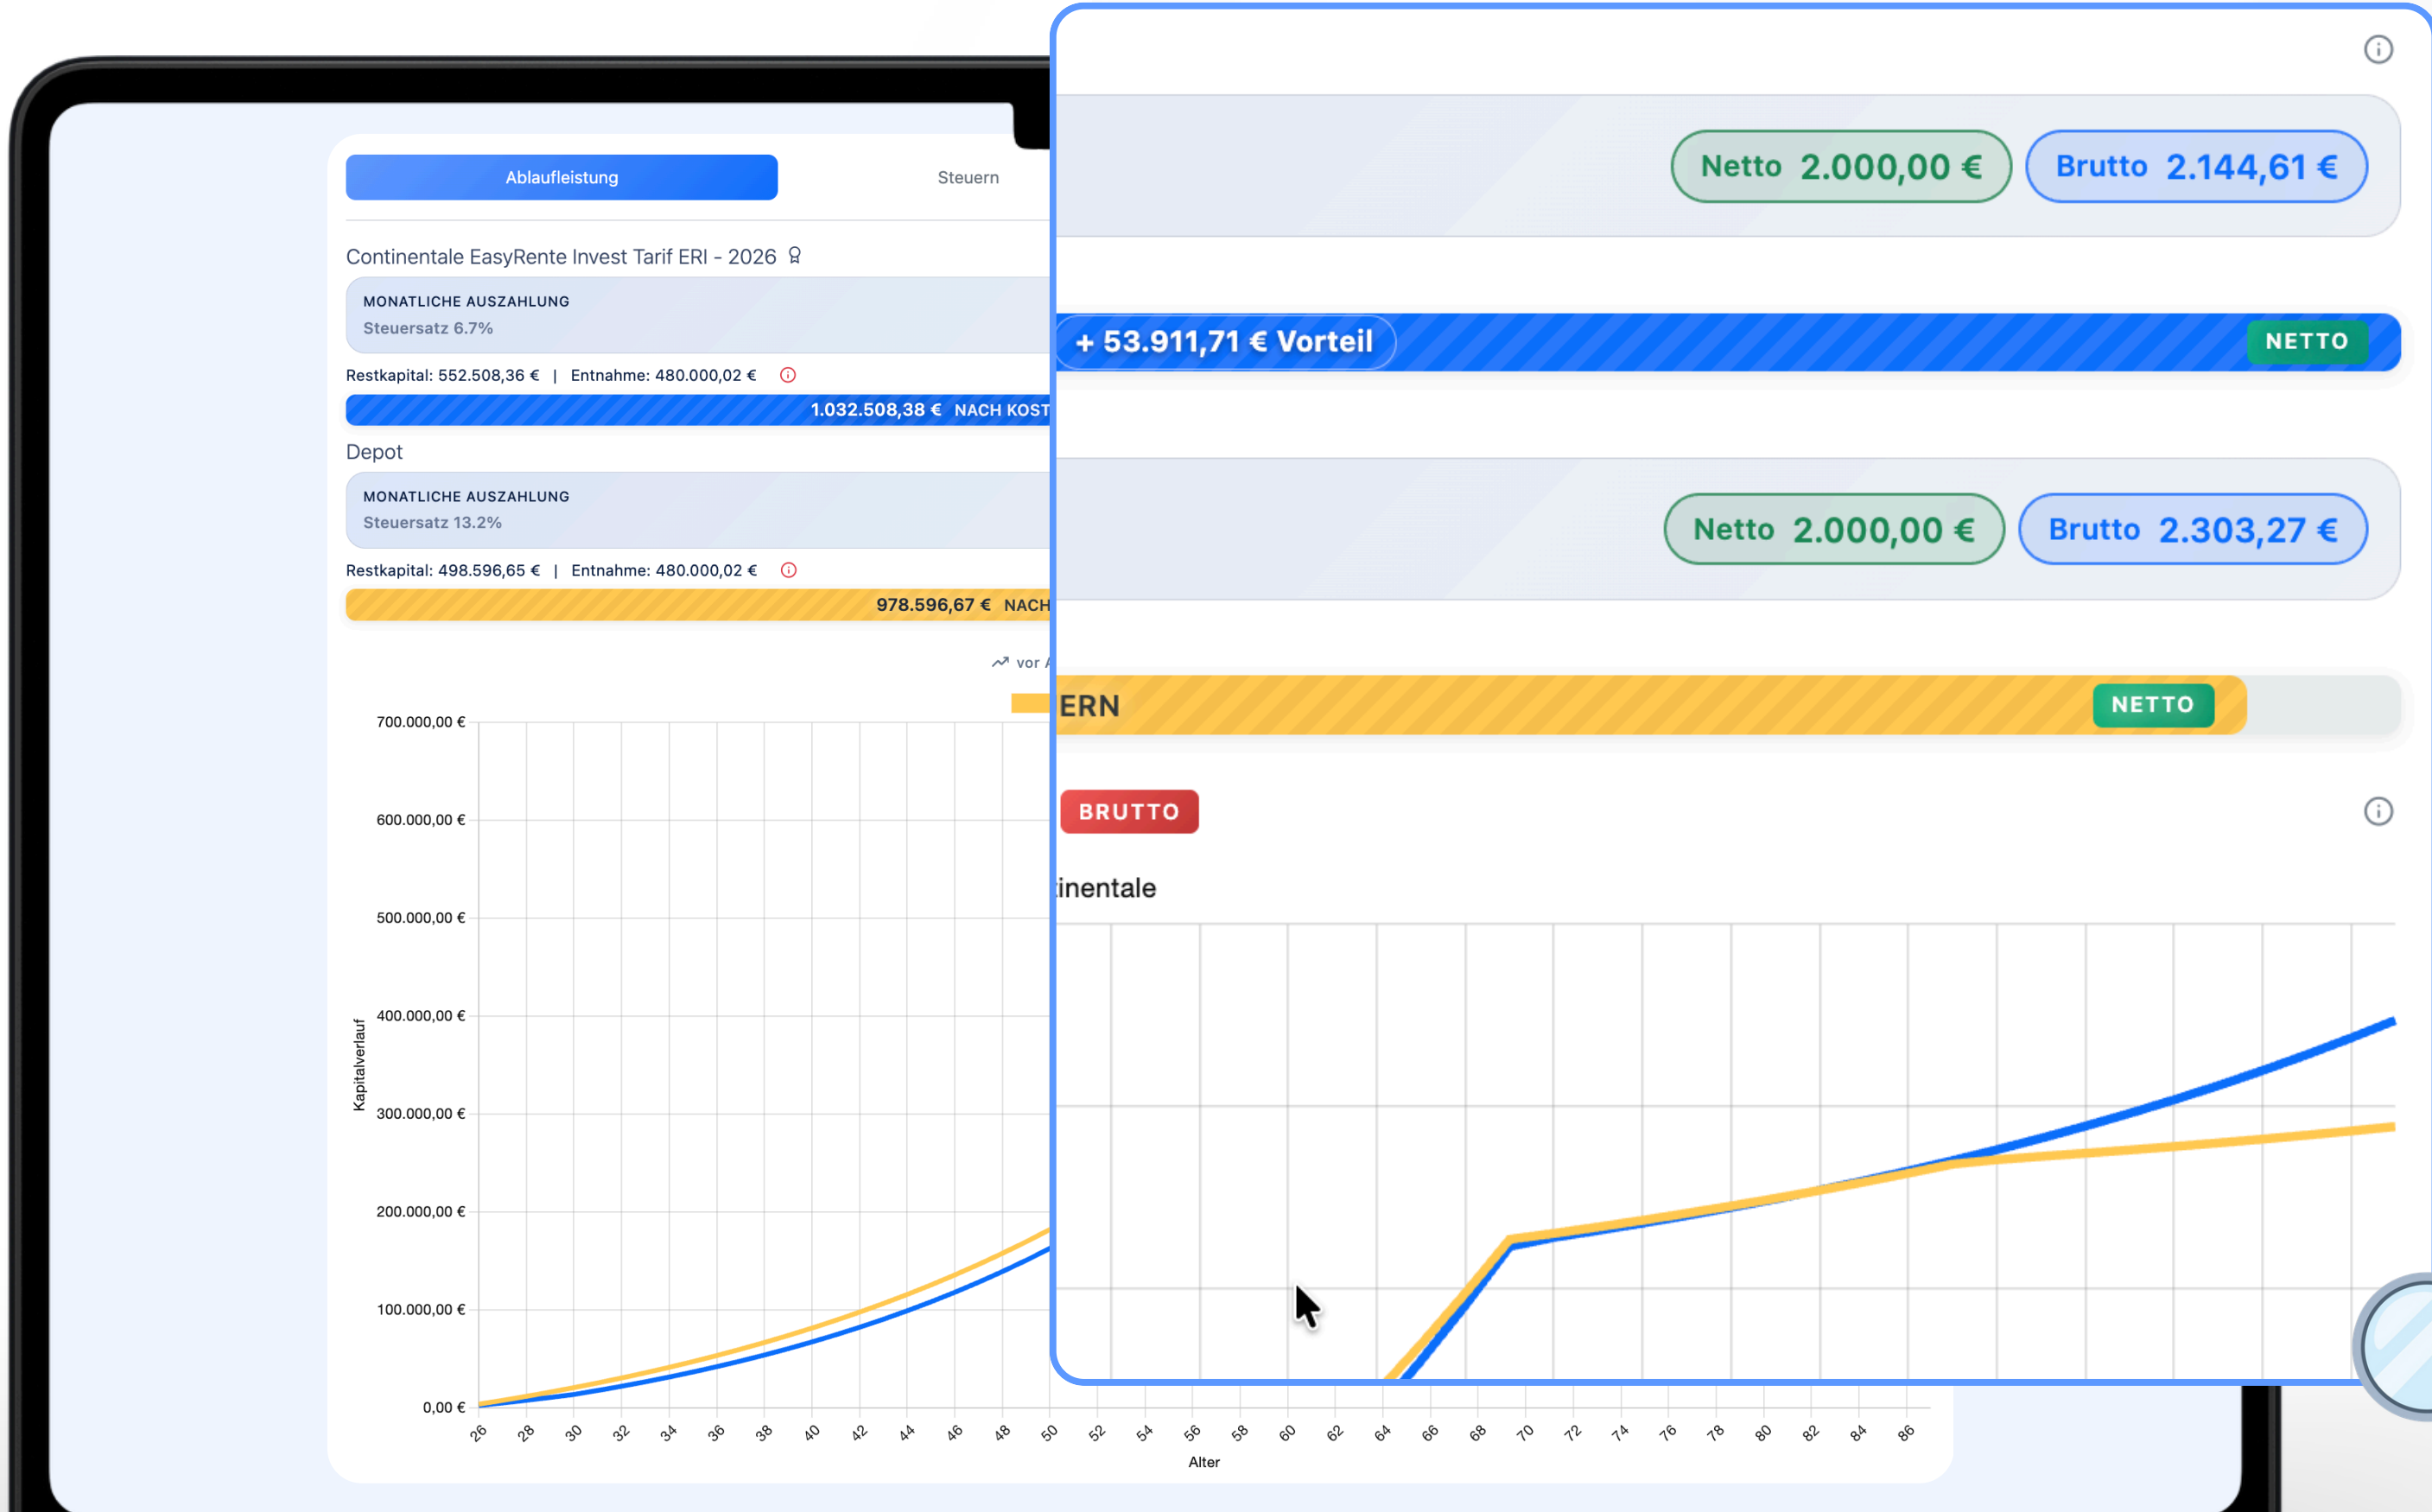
Ablaufleistung

Steuern

Continentale EasyRente Invest Tarif ERI - 2026

MONATLICHE AUSZAHLUNG
Steuersatz 6.7%

Restkapital: 552.508,36 € | Entnahme: 480.000,02 €

1.032.508,38 € NACH KOST

Depot

MONATLICHE AUSZAHLUNG
Steuersatz 13.2%

Restkapital: 498.596,65 € | Entnahme: 480.000,02 €

978.596,67 € NACH

vor

Netto 2.000,00 € Brutto 2.144,61 €

+ 53.911,71 € Vorteil NETTO

Netto 2.000,00 € Brutto 2.303,27 €

ERN NETTO

BRUTTO

inentale

700.000,00 €
600.000,00 €
500.000,00 €
400.000,00 €
300.000,00 €
200.000,00 €
100.000,00 €
0,00 €

Kapitalverlauf

26 28 30 32 34 36 38 40 42 44 46 48 50 52 54 56 58 60 62 64 66 68 70 72 74 76 78 80 82 84 86

Alter